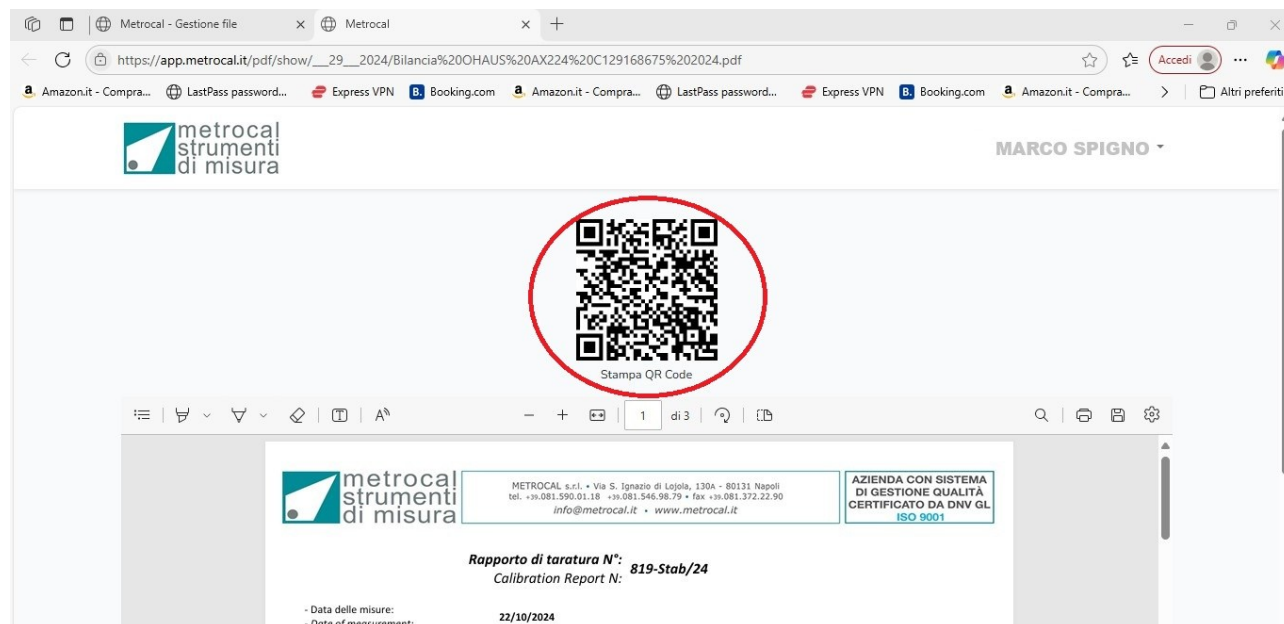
Metrocal - Gestione file
Metrocal
https://app.metrocal.it/pdf/show/___29___2024/Bilancia%20OHAUS%20AX224%20C129168675%202024.pdf
Accedi
Amazon.it - Compra...
LastPass password...
Express VPN
Booking.com
Amazon.it - Compra...
LastPass password...
Express VPN
Booking.com
Amazon.it - Compra...
Altri preferiti

metrocal strumenti di misura
MARCO SPIGNO

Stampa QR Code

1 di 3

metrocal strumenti di misura
METROCAL s.r.l. • Via S. Ignazio di Lojola, 130A - 80131 Napoli
tel. +39.081.590.01.18 +39.081.546.98.79 • fax +39.081.372.22.90
info@metrocal.it • www.metrocal.it

AZIENDA CON SISTEMA DI GESTIONE QUALITÀ CERTIFICATO DA DNV GL
ISO 9001

Rapporto di taratura N°:
Calibration Report N:
819-Stab/24

- Data delle misure:
- Date of measurement:
22/10/2024